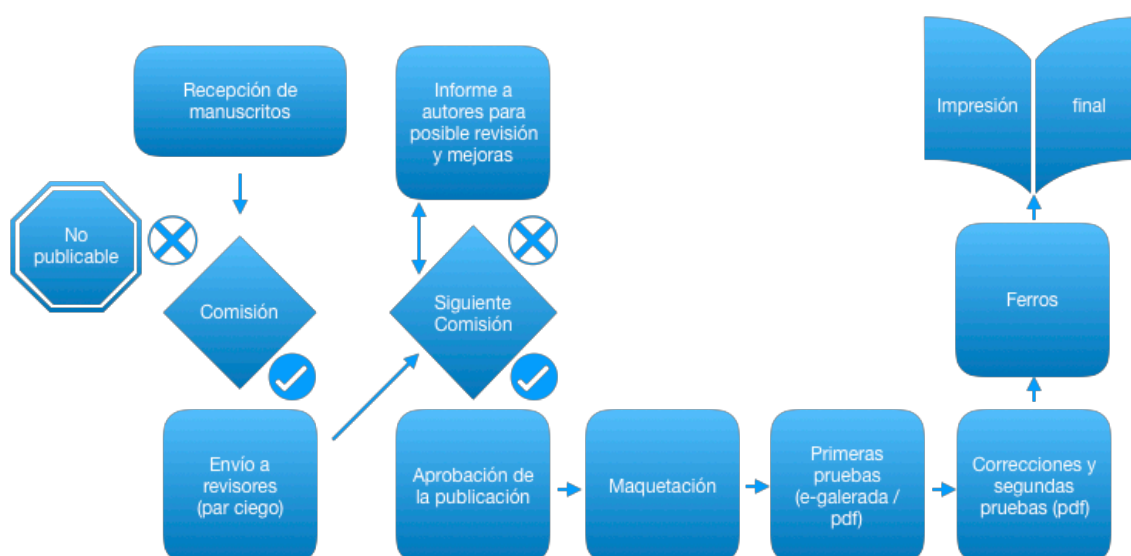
Recepción de manuscritos

No publicable

Comisión

Envío a revisores (par ciego)

Informe a autores para posible revisión y mejoras

Siguiente Comisión

Aprobación de la publicación

Maquetación

Primeras pruebas (e-galerada / pdf)

Correcciones y segundas pruebas (pdf)

Ferros

Impresión final